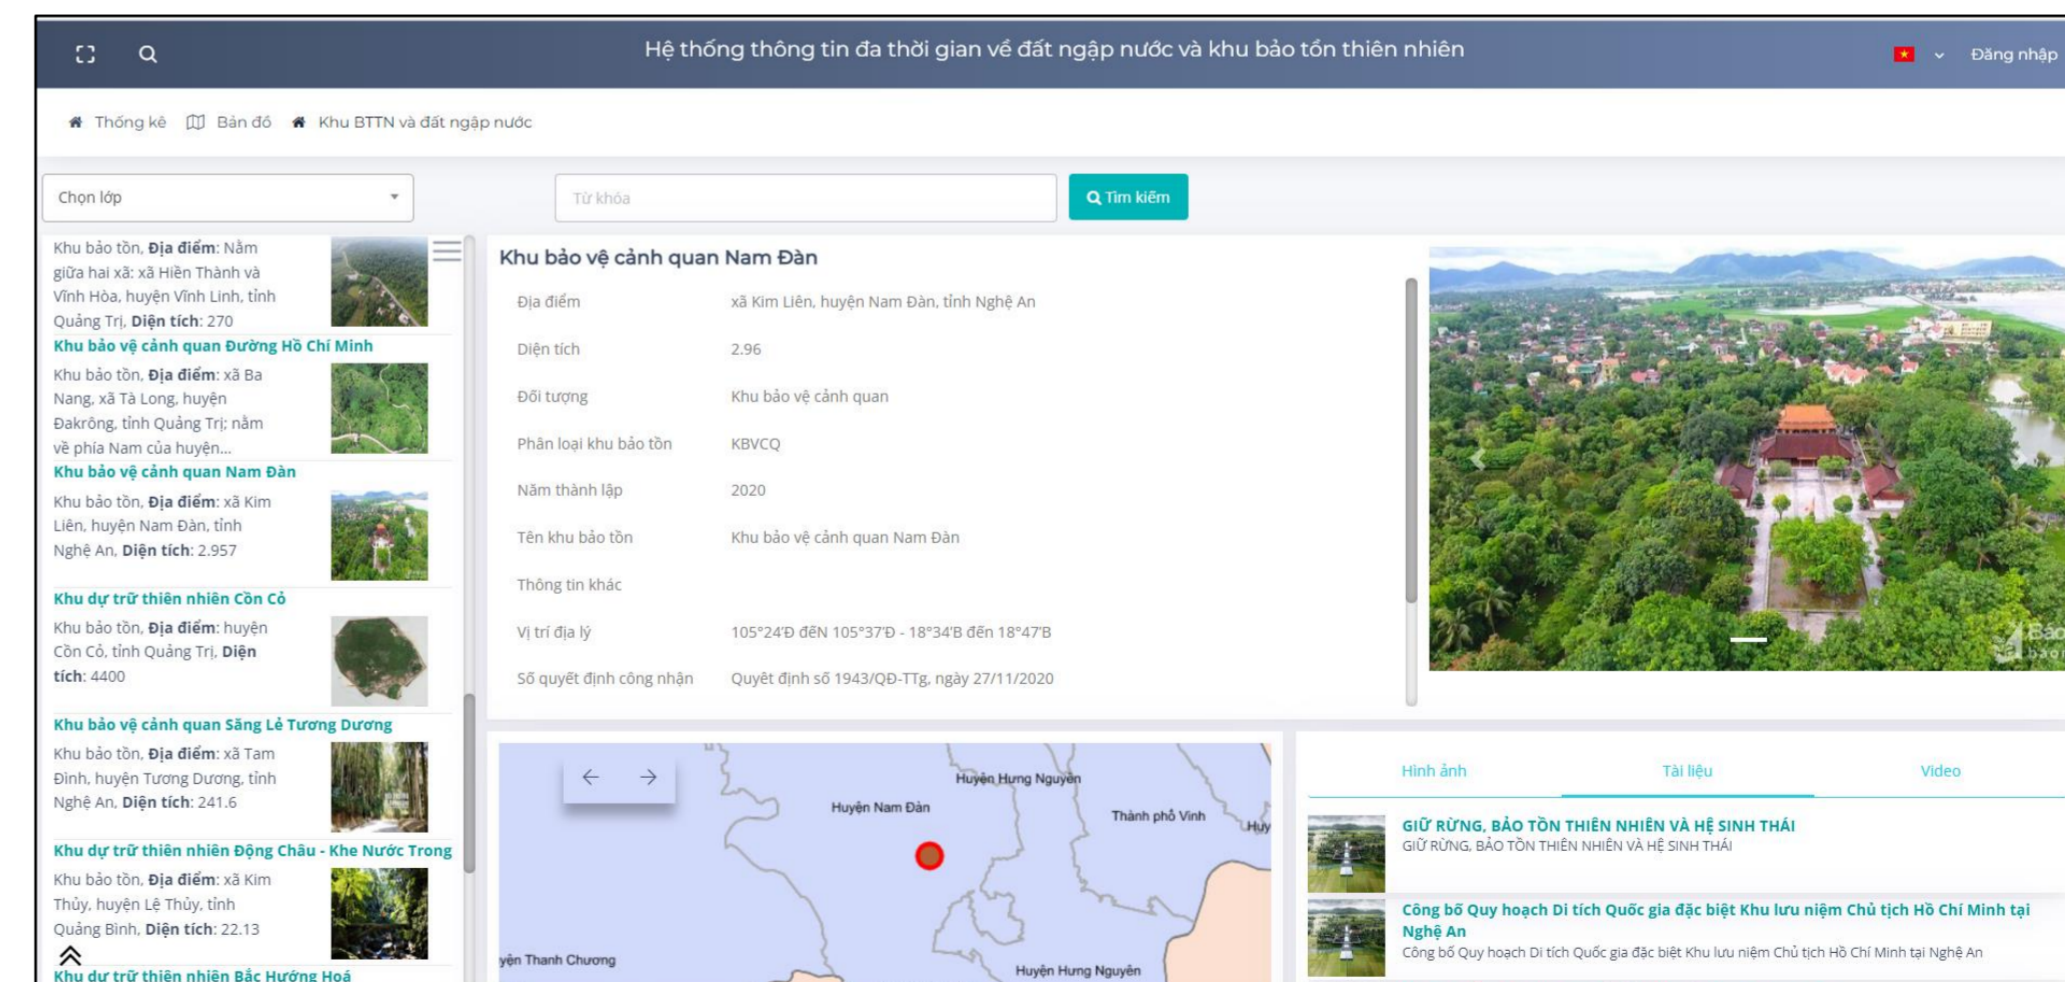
Hệ thống thông tin đa thời gian về đất ngập nước và khu bảo tồn thiên nhiên

Đăng nhập

Thống kê Bản đồ Khu BTTN và đất ngập nước

Chọn lớp

Từ khóa

Tìm kiếm

Khu bảo tồn, **Địa điểm**: Nằm giữa hai xã: xã Hiền Thành và Vĩnh Hòa, huyện Vĩnh Linh, tỉnh Quảng Trị, **Diện tích**: 270

Khu bảo vệ cảnh quan Đường Hồ Chí Minh

Khu bảo tồn, **Địa điểm**: xã Ba Nang, xã Tà Long, huyện Đakrông, tỉnh Quảng Trị; nằm về phía Nam của huyện...

Khu bảo vệ cảnh quan Nam Đàn

Khu bảo tồn, **Địa điểm**: xã Kim Liên, huyện Nam Đàn, tỉnh Nghệ An, **Diện tích**: 2.957

Khu dự trữ thiên nhiên Cồn Cỏ

Khu bảo tồn, **Địa điểm**: huyện Cồn Cỏ, tỉnh Quảng Trị, **Diện tích**: 4400

Khu bảo vệ cảnh quan Săng Lẻ Tương Dương

Khu bảo tồn, **Địa điểm**: xã Tam Đình, huyện Tương Dương, tỉnh Nghệ An, **Diện tích**: 241.6

Khu dự trữ thiên nhiên Động Châu - Khe Nước Trong

Khu bảo tồn, **Địa điểm**: xã Kim Thủy, huyện Lệ Thủy, tỉnh Quảng Bình, **Diện tích**: 22.13

Khu dự trữ thiên nhiên Bắc Hướng Hoá

Khu bảo vệ cảnh quan Nam Đàn

| Địa điểm | xã Kim Liên, huyện Nam Đàn, tỉnh Nghệ An |
|---|---|
| Diện tích | 2.96 |
| Đối tượng | Khu bảo vệ cảnh quan |
| Phân loại khu bảo tồn | KBVCQ |
| Năm thành lập | 2020 |
| Tên khu bảo tồn | Khu bảo vệ cảnh quan Nam Đàn |
| Thông tin khác | |
| Vị trí địa lý | 105°24'Đ đến 105°37'Đ - 18°34'B đến 18°47'B |
| Số quyết định công nhận | Quyết định số 1943/QĐ-TTg, ngày 27/11/2020 |

Huyện Hưng Nguyên
Huyện Nam Đàn
Thành phố Vinh
Huy
yện Thanh Chương
Huyện Hưng Nguyên

Hình ảnh Tài liệu Video

GIỮ RỪNG, BẢO TỒN THIÊN NHIÊN VÀ HỆ SINH THÁI
GIỮ RỪNG, BẢO TỒN THIÊN NHIÊN VÀ HỆ SINH THÁI

Công bố Quy hoạch Di tích Quốc gia đặc biệt Khu lưu niệm Chủ tịch Hồ Chí Minh tại Nghệ An
Công bố Quy hoạch Di tích Quốc gia đặc biệt Khu lưu niệm Chủ tịch Hồ Chí Minh tại Nghệ An